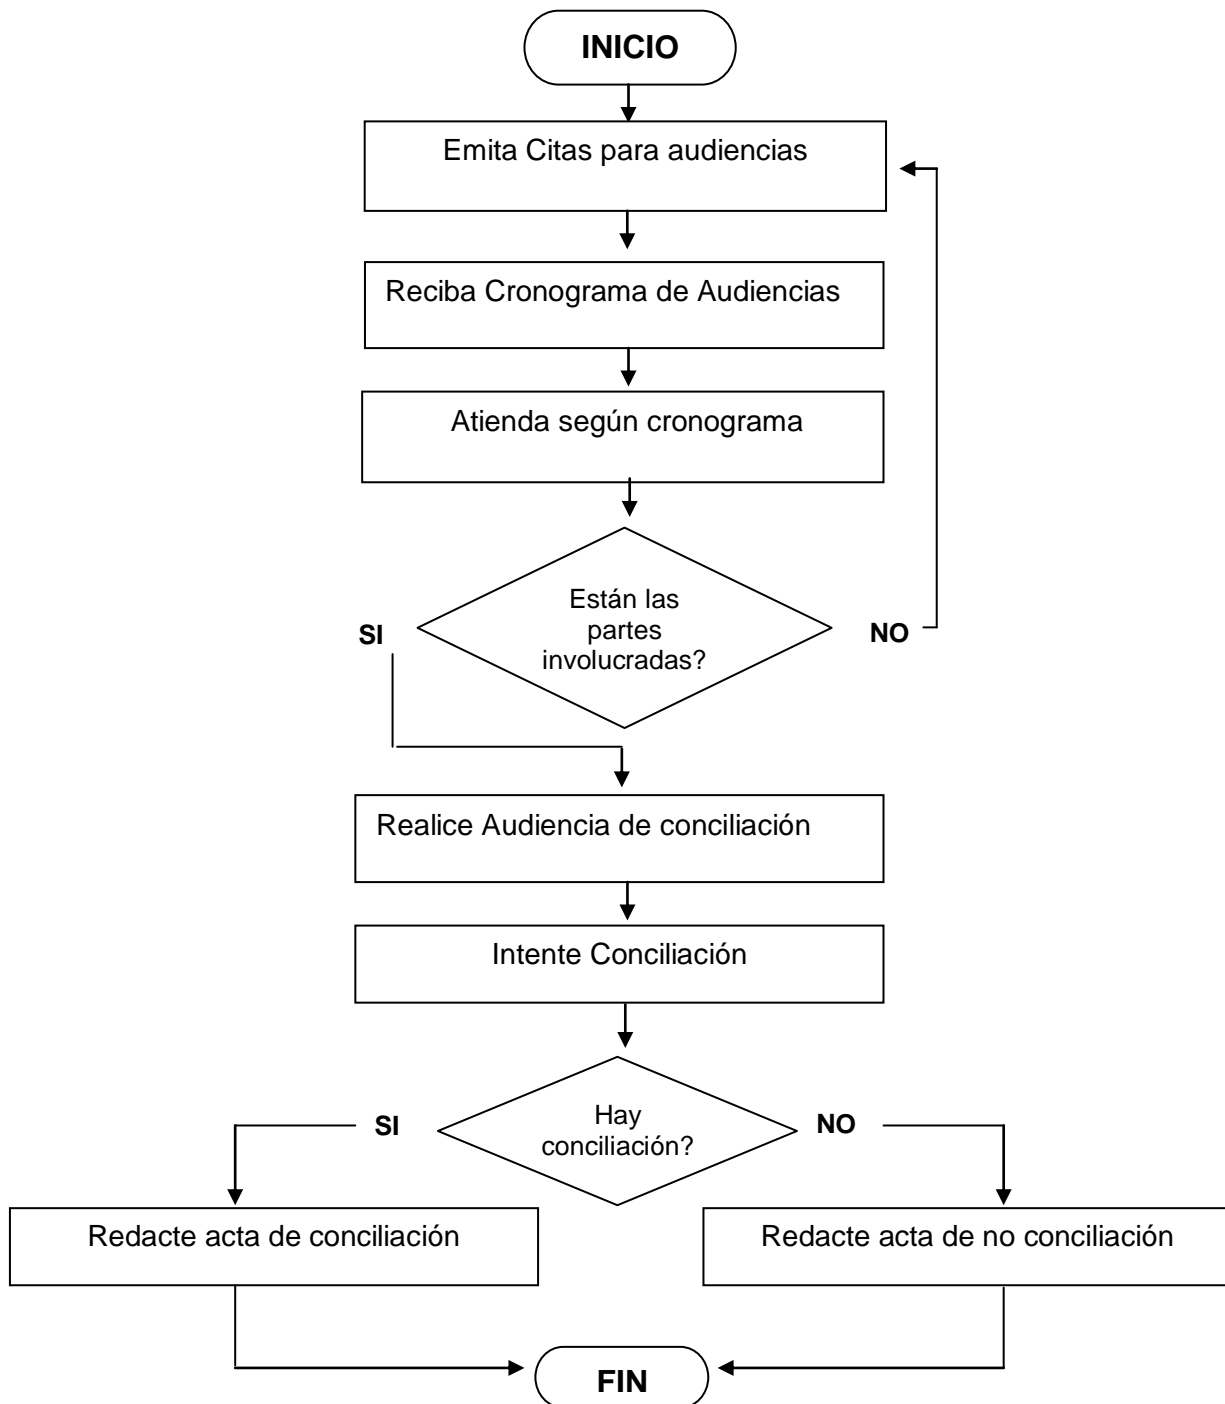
INICIO

Emita Citas para audiencias

Reciba Cronograma de Audiencias

Atienda según cronograma

SI

Están las partes involucradas?

NO

Realice Audiencia de conciliación

Intente Conciliación

SI

Hay conciliación?

NO

Redacte acta de conciliación

Redacte acta de no conciliación

FIN